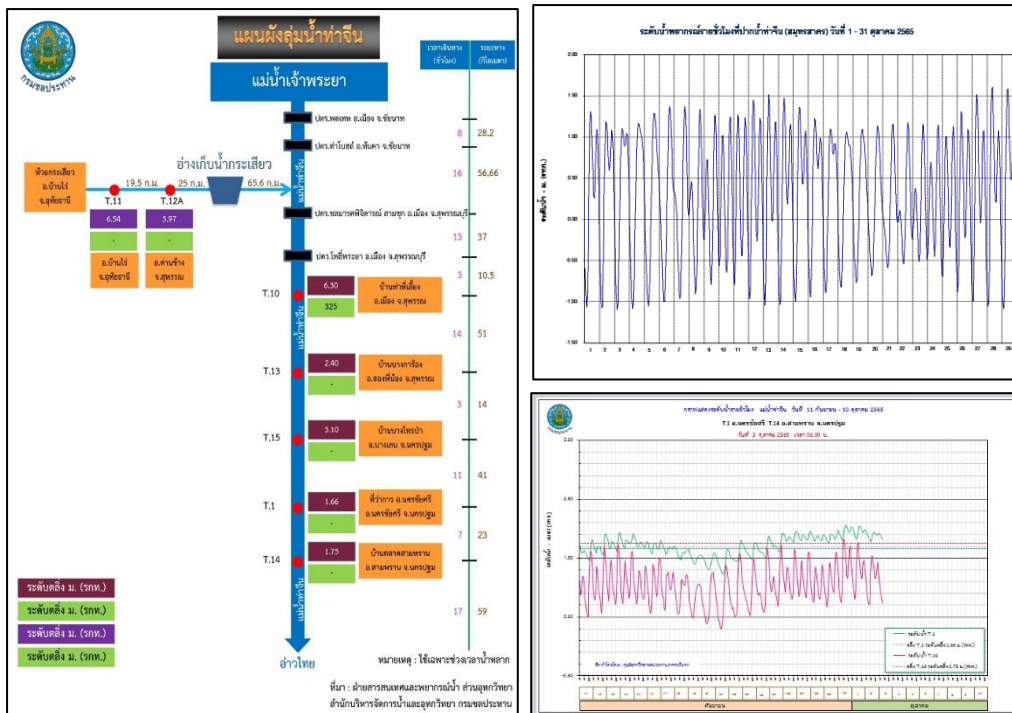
กรมชลประทาน

แผนผังลุ่มน้ำท่าจีน

แม่น้ำเจ้าพระยา

| เวลาเดินทาง (ชั่วโมง) | ระยะทาง (กิโลเมตร) |
|---|---|
| 8 | 28.2 |
| 16 | 56.66 |
| 13 | 37 |
| 3 | 10.5 |
| 14 | 51 |
| 3 | 14 |
| 11 | 41 |
| 7 | 23 |
| 17 | 59 |

ปตร.พลเทพ อ.เมือง จ.ชัยนาท

ปตร.ท่าโบสถ์ อ.หันคา จ.ชัยนาท

ปตร.ชลมารคพิจารณ์ สามชุก อ.เมือง จ.สุพรรณบุรี

ปตร.โพธิ์พระยา อ.เมือง จ.สุพรรณบุรี

แม่น้ำท่าจีน

อ่างเก็บน้ำกระเสียว

ห้วยกระเสียว อ.บ้านไร่ จ.อุทัยธานี

19.5 ก.ม. 25 ก.ม. 65.6 ก.ม.

T.11 6.54 - อ.บ้านไร่ จ.อุทัยธานี

T.12A 5.97 - อ.ด่านช้าง จ.สุพรรณ

T.10 6.30 325 บ้านท่าพี่เลี้ยง อ.เมือง จ.สุพรรณ

T.13 2.40 - บ้านบางตาเถร อ.สองพี่น้อง จ.สุพรรณ

T.15 3.10 - บ้านบางไทรป่า อ.บางเลน จ.นครปฐม

T.1 1.66 - ที่ว่าการ อ.นครชัยศรี อ.นครชัยศรี จ.นครปฐม

T.14 1.75 - บ้านตลาดสามพราน อ.สามพราน จ.นครปฐม

ระดับตลิ่ง ม. (รทก.)
ระดับตลิ่ง ม. (รทก.)
ระดับตลิ่ง ม. (รทก.)
ระดับตลิ่ง ม. (รทก.)

อ่าวไทย

หมายเหตุ : ใช้เฉพาะช่วงเวลาน้ำหลาก

ที่มา : ฝ่ายสารสนเทศและพยากรณ์น้ำ ส่วนอุทกวิทยา สำนักบริหารจัดการน้ำและอุทกวิทยา กรมชลประทาน

ระดับน้ำพยากรณ์รายชั่วโมงที่ปากน้ำท่าจีน (สมุทรสาคร) วันที่ 1 - 31 ตุลาคม 2565

ระดับน้ำ - ม. (รทก.)

2.00 1.50 1.00 0.50 0.00 -0.50 -1.00 -1.50

1 2 3 4 5 6 7 8 9 10 11 12 13 14 15 16 17 18 19 20 21 22 23 24 25 26 27 28 29

กราฟแสดงระดับน้ำรายชั่วโมง แม่น้ำท่าจีน วันที่ 11 กันยายน - 10 ตุลาคม 2565

T.1 อ.นครชัยศรี T.14 อ.สามพราน จ.นครปฐม

วันที่ 3 ตุลาคม 2565 เวลา 06.00 น.

ระดับน้ำ - ม.รทก.

3.00 2.50 1.50 0.50 -0.50

ระดับน้ำ T.1
ตลิ่ง T.1 ระดับตลิ่ง 1.66 ม.(รทก.)
ระดับน้ำ T.14
ตลิ่ง T.14 ระดับตลิ่ง 1.75 ม.(รทก.)

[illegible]

กันยายน ตุลาคม